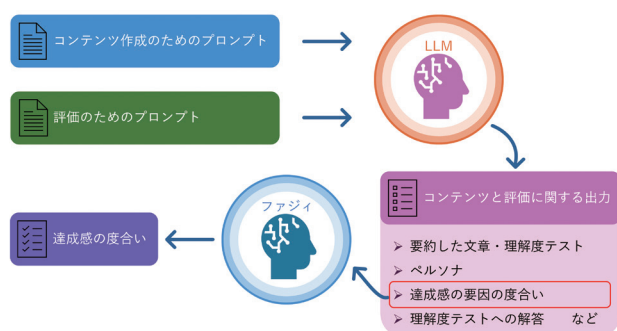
コンテンツ作成のためのプロンプト

評価のためのプロンプト

LLM

コンテンツと評価に関する出力

➢ 要約した文章・理解度テスト
➢ ペルソナ
➢ 達成感の要因の度合い
➢ 理解度テストへの解答　　など

ファジィ

達成感の度合い